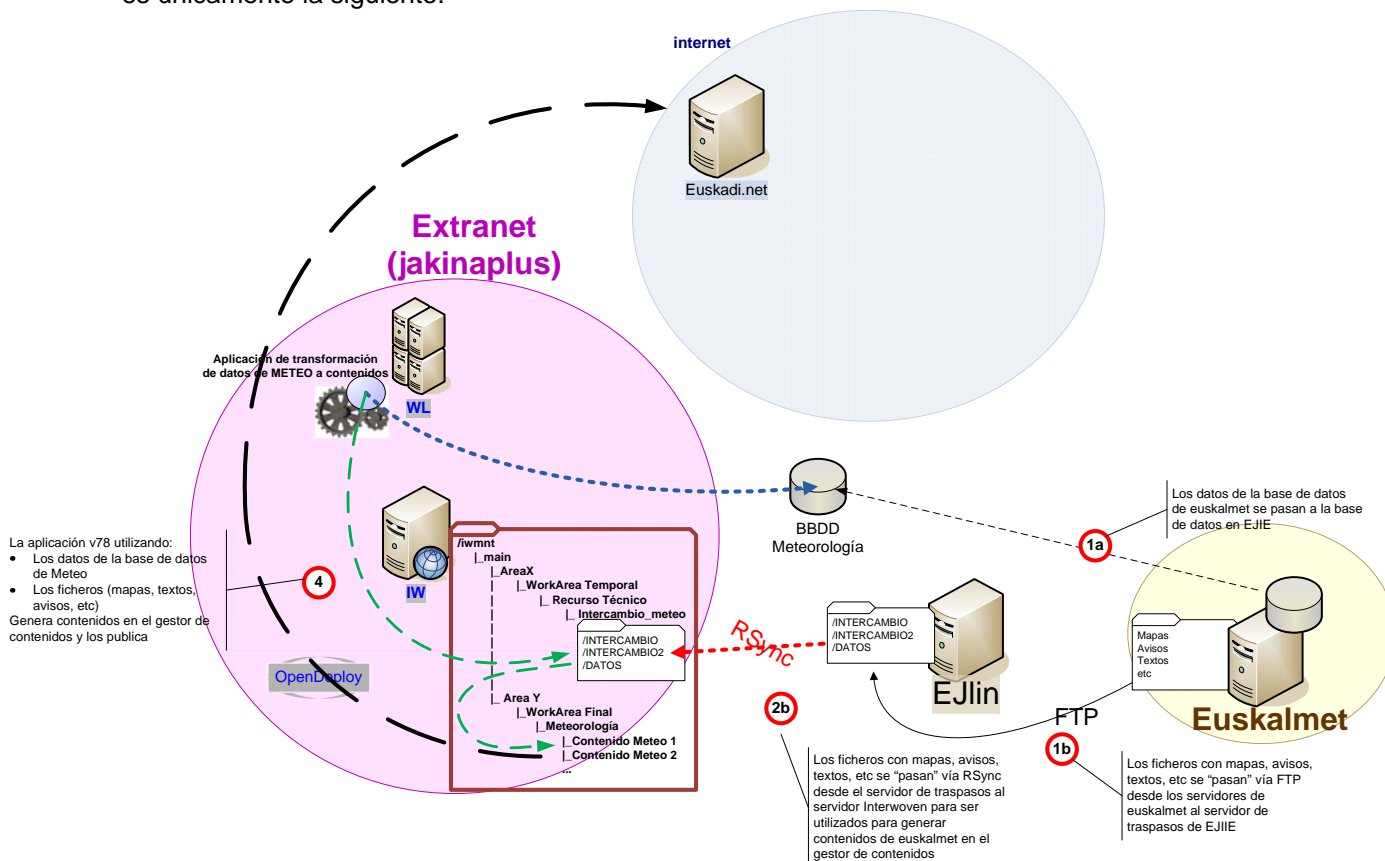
es únicamente la siguiente:

internet

Euskadi.net

Extranet (jakinaplus)

Aplicación de transformación de datos de METEO a contenidos

WL

IW

/iwmnt
|_main
|_AreaX
|_WorkArea Temporal
|_Recurso Técnico
|_Intercambio_meteo

/INTERCAMBIO
/INTERCAMBIO2
/DATOS

|_Area Y
|_WorkArea Final
|_Meteorología
|_Contenido Meteo 1
|_Contenido Meteo 2
...

BBDD Meteorología

Los datos de la base de datos de euskalmet se pasan a la base de datos en EJIE

1a

La aplicación v78 utilizando:
- Los datos de la base de datos de Meteo
- Los ficheros (mapas, textos, avisos, etc)

Genera contenidos en el gestor de contenidos y los publica

4

OpenDeploy

RSync

/INTERCAMBIO
/INTERCAMBIO2
/DATOS

EJlin

Mapas
Avisos
Textos
etc

Euskalmet

FTP

2b

1b

Los ficheros con mapas, avisos, textos, etc se "pasan" vía RSync desde el servidor de traspasos al servidor Interwoven para ser utilizados para generar contenidos de euskalmet en el gestor de contenidos

Los ficheros con mapas, avisos, textos, etc se "pasan" vía FTP desde los servidores de euskalmet al servidor de traspasos de EJIIE